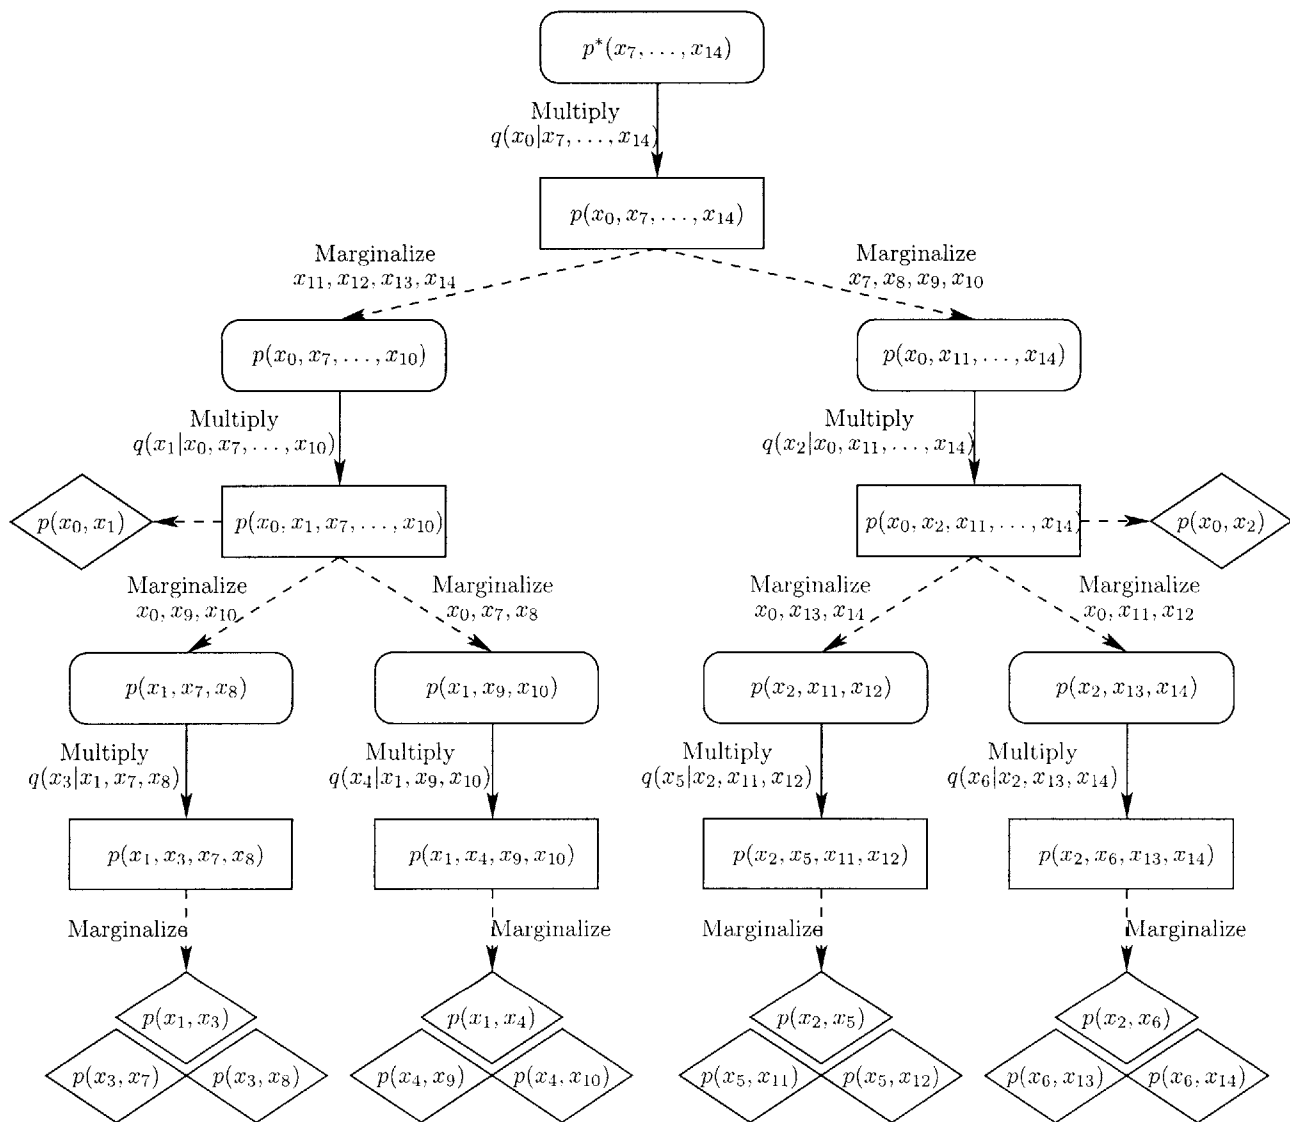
$p^*(x_7, \ldots, x_{14})$

Multiply
$q(x_0|x_7, \ldots, x_{14})$

$p(x_0, x_7, \ldots, x_{14})$

Marginalize
$x_{11}, x_{12}, x_{13}, x_{14}$

Marginalize
$x_7, x_8, x_9, x_{10}$

$p(x_0, x_7, \ldots, x_{10})$

$p(x_0, x_{11}, \ldots, x_{14})$

Multiply
$q(x_1|x_0, x_7, \ldots, x_{10})$

Multiply
$q(x_2|x_0, x_{11}, \ldots, x_{14})$

$p(x_0, x_1)$

$p(x_0, x_1, x_7, \ldots, x_{10})$

$p(x_0, x_2, x_{11}, \ldots, x_{14})$

$p(x_0, x_2)$

Marginalize
$x_0, x_9, x_{10}$

Marginalize
$x_0, x_7, x_8$

Marginalize
$x_0, x_{13}, x_{14}$

Marginalize
$x_0, x_{11}, x_{12}$

$p(x_1, x_7, x_8)$

$p(x_1, x_9, x_{10})$

$p(x_2, x_{11}, x_{12})$

$p(x_2, x_{13}, x_{14})$

Multiply
$q(x_3|x_1, x_7, x_8)$

Multiply
$q(x_4|x_1, x_9, x_{10})$

Multiply
$q(x_5|x_2, x_{11}, x_{12})$

Multiply
$q(x_6|x_2, x_{13}, x_{14})$

$p(x_1, x_3, x_7, x_8)$

$p(x_1, x_4, x_9, x_{10})$

$p(x_2, x_5, x_{11}, x_{12})$

$p(x_2, x_6, x_{13}, x_{14})$

Marginalize

Marginalize

Marginalize

Marginalize

$p(x_1, x_3)$

$p(x_3, x_7)$ $p(x_3, x_8)$

$p(x_1, x_4)$

$p(x_4, x_9)$ $p(x_4, x_{10})$

$p(x_2, x_5)$

$p(x_5, x_{11})$ $p(x_5, x_{12})$

$p(x_2, x_6)$

$p(x_6, x_{13})$ $p(x_6, x_{14})$